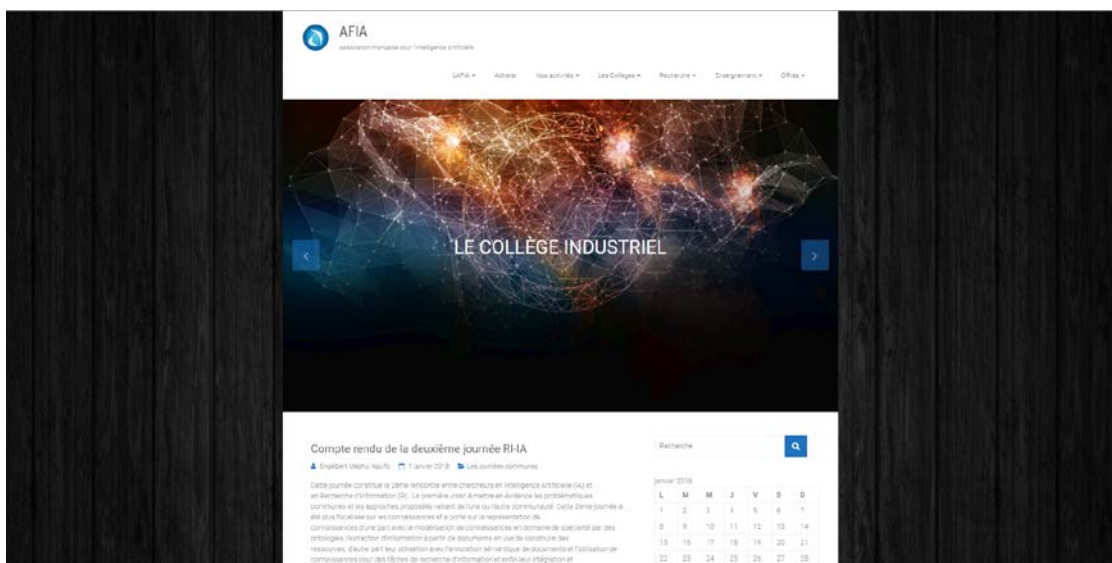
AFIA
association française pour l'intelligence artificielle

L'AFIA ▾ Adhérer Nos activités ▾ Les Collèges ▾ Recherche ▾ Enseignement ▾ Offres ▾

LE COLLÈGE INDUSTRIEL

Compte rendu de la deuxième journée RI-IA

Engelbert Mephu Nguifo 5 janvier 2018 Les journées communes

Cette journée constitue la 2ème rencontre entre chercheurs en Intelligence Artificielle (IA) et en Recherche d'Information (RI). La première visait à mettre en évidence les problématiques communes et les approches proposées venant de l'une ou l'autre communauté. Cette 2ème journée a été plus focalisée sur les connaissances et a porté sur la représentation de connaissances d'une part avec la modélisation de connaissances en domaine de spécialité par des ontologies, l'extraction d'information à partir de documents en vue de construire des ressources, d'autre part leur utilisation avec l'annotation sémantique de documents et l'utilisation de connaissances pour des tâches de recherche d'information et enfin leur intégration et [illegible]

Recherche

janvier 2018

| L | M | M | J | V | S | D |
|---|---|---|---|---|---|---|
| 1 | 2 | 3 | 4 | 5 | 6 | 7 |
| 8 | 9 | 10 | 11 | 12 | 13 | 14 |
| 15 | 16 | 17 | 18 | 19 | 20 | 21 |
| 22 | 23 | 24 | 25 | 26 | 27 | 28 |